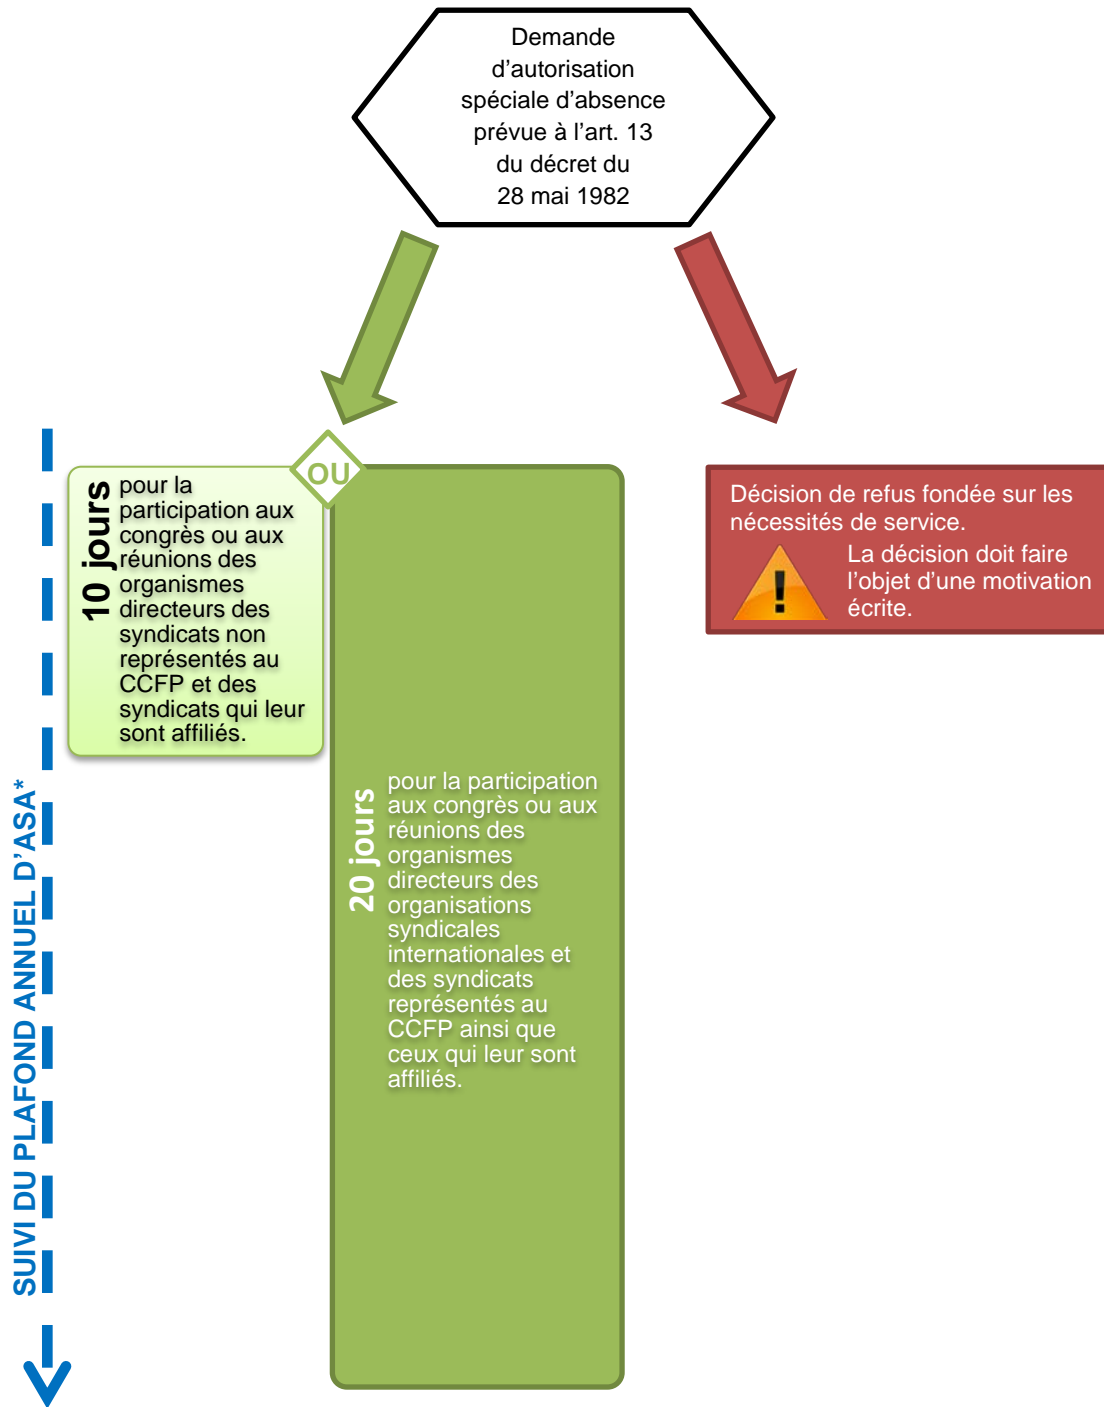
Demande d’autorisation spéciale d’absence prévue à l’art. 13 du décret du 28 mai 1982

SUIVI DU PLAFOND ANNUEL D’ASA*

10 jours pour la participation aux congrès ou aux réunions des organismes directeurs des syndicats non représentés au CCFP et des syndicats qui leur sont affiliés.

OU

20 jours pour la participation aux congrès ou aux réunions des organismes directeurs des organisations syndicales internationales et des syndicats représentés au CCFP ainsi que ceux qui leur sont affiliés.

Décision de refus fondée sur les nécessités de service.

La décision doit faire l’objet d’une motivation écrite.